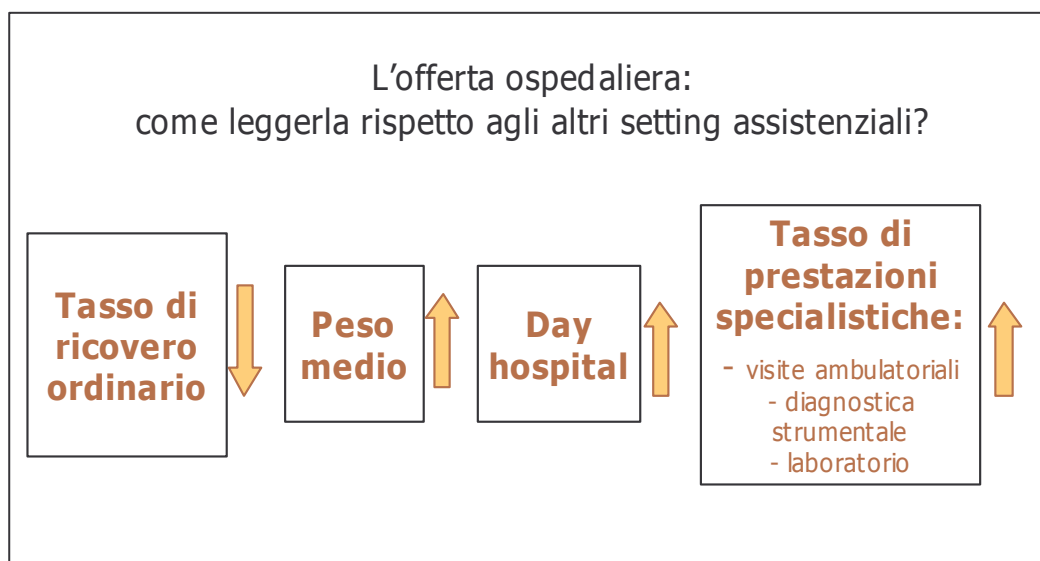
L’offerta ospedaliera:
come leggerla rispetto agli altri setting assistenziali?

Tasso di ricovero ordinario

Peso medio

Day hospital

Tasso di prestazioni specialistiche:
- visite ambulatoriali
- diagnostica strumentale
- laboratorio